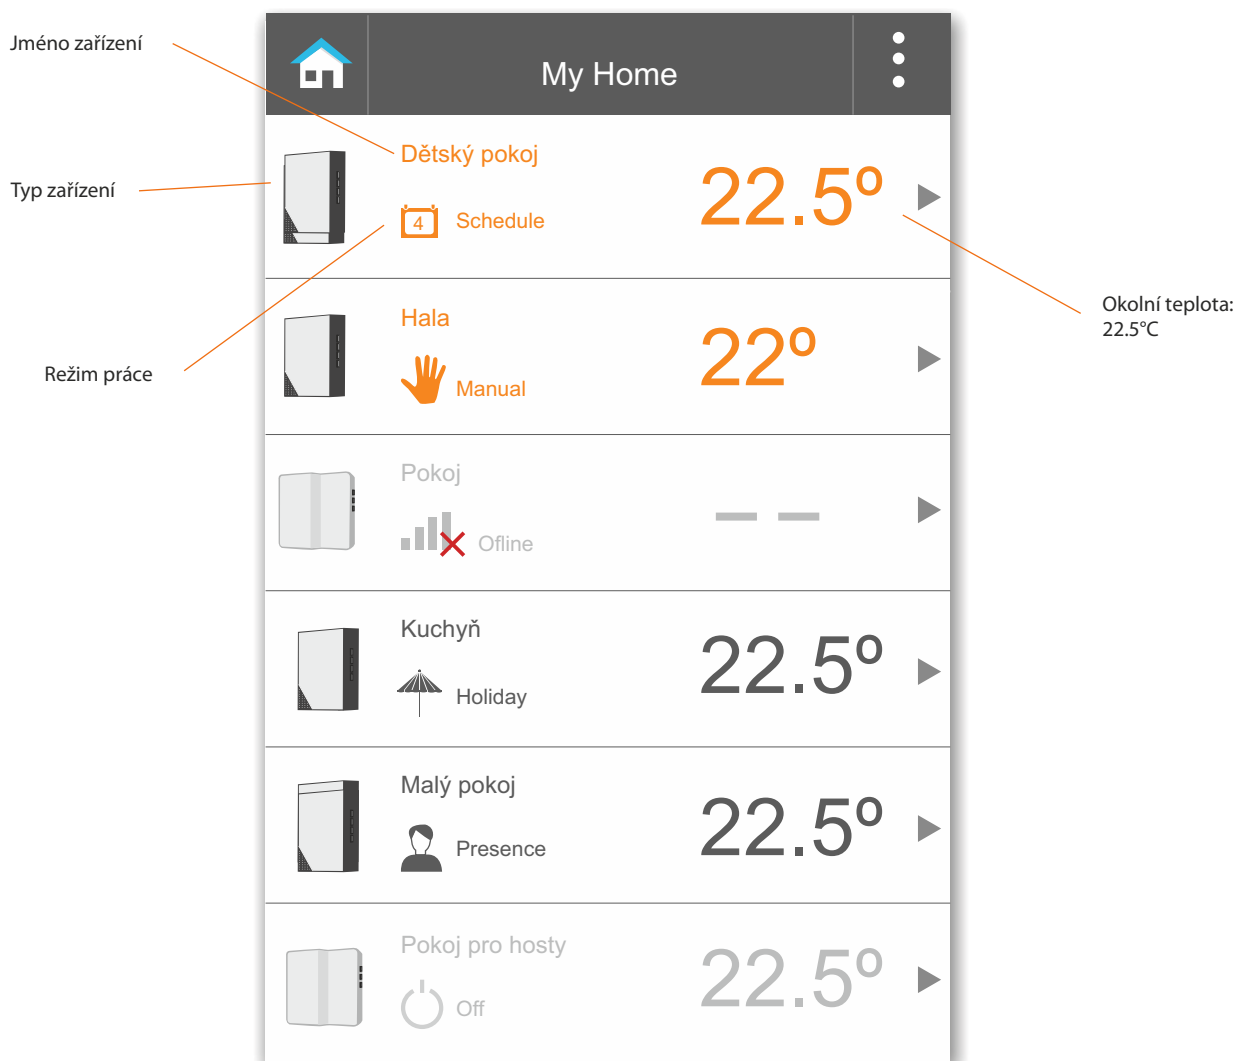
Jméno zařízení

Typ zařízení

Režim práce

My Home

Dětský pokoj

4 Schedule

22.5°

Okolní teplota: 22.5°C

Hala

Manual

22°

Pokoj

Ofline

– –

Kuchyň

Holiday

22.5°

Malý pokoj

Presence

22.5°

Pokoj pro hosty

Off

22.5°